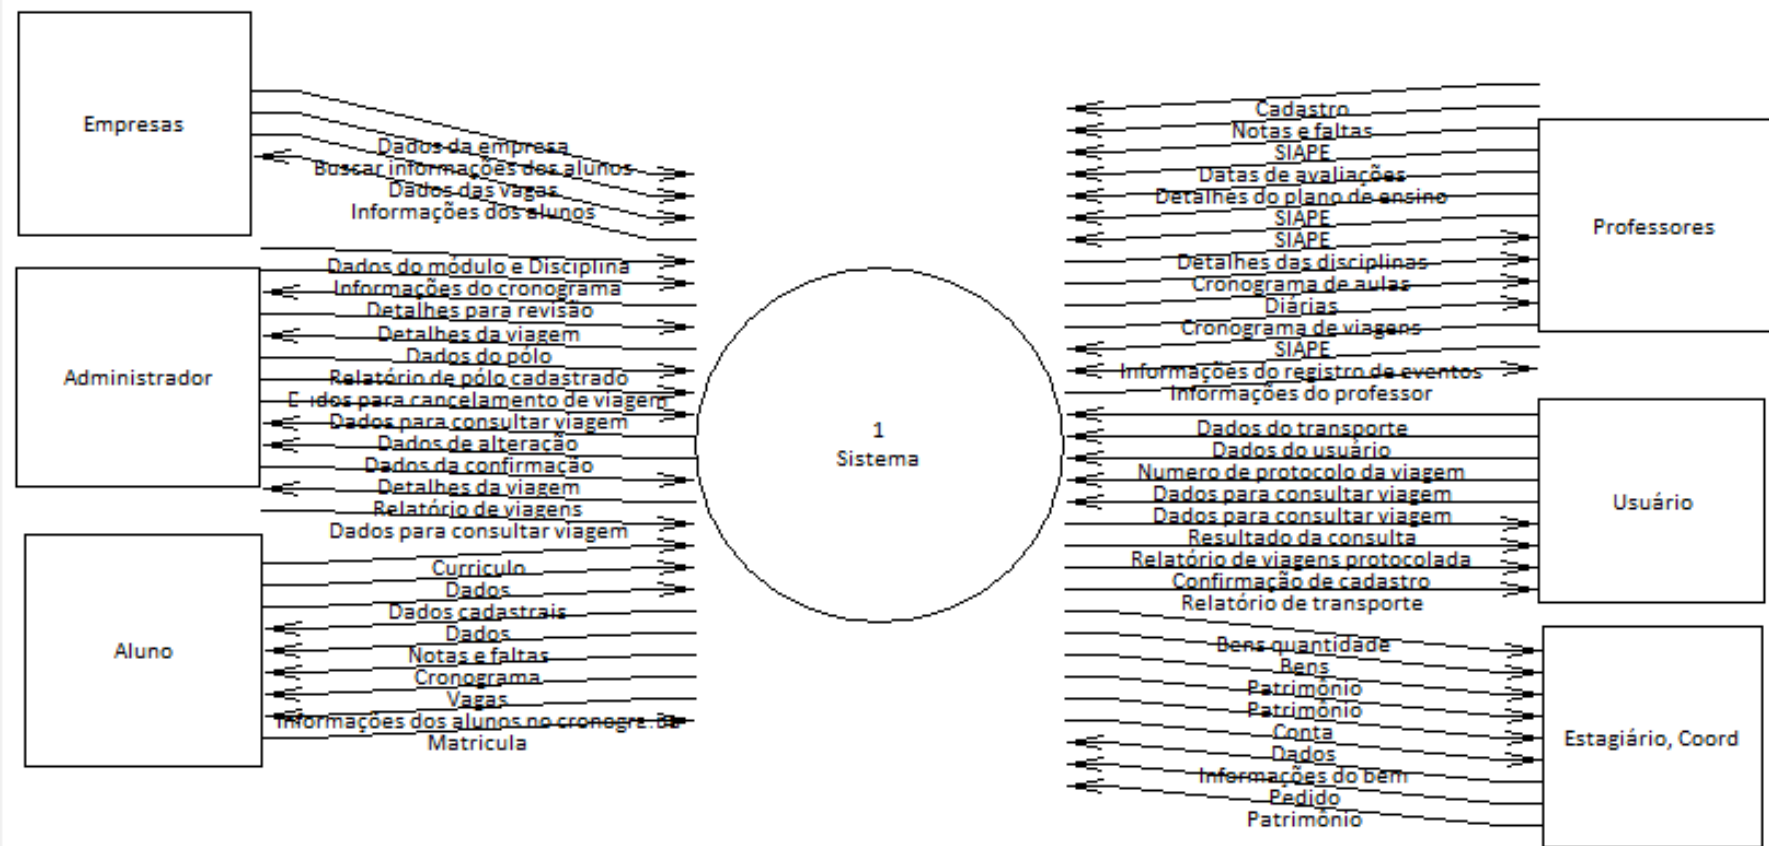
Empresas

Dados da empresa
Buscar informações dos alunos
Dados das vagas
Informações dos alunos

Administrador

Dados do módulo e Disciplina
Informações do cronograma
Detalhes para revisão
Detalhes da viagem
Dados do pólo
Relatório de pólo cadastrado
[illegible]dos para cancelamento de viagem
Dados para consultar viagem
Dados de alteração
Dados da confirmação
Detalhes da viagem
Relatório de viagens
Dados para consultar viagem

Aluno

Curriculo
Dados
Dados cadastrais
Dados
Notas e faltas
Cronograma
Vagas
Informações dos alunos no cronogr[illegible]
Matricula

1
Sistema

Cadastro
Notas e faltas
SIAPE
Datas de avaliações
Detalhes do plano de ensino
SIAPE
SIAPE
Detalhes das disciplinas
Cronograma de aulas
Diárias
Cronograma de viagens
SIAPE
Informações do registro de eventos
Informações do professor

Professores

Dados do transporte
Dados do usuário
Numero de protocolo da viagem
Dados para consultar viagem
Dados para consultar viagem
Resultado da consulta
Relatório de viagens protocolada
Confirmação de cadastro
Relatório de transporte

Usuário

Bens quantidade
Bens
Patrimônio
Patrimônio
Conta
Dados
Informações do bem
Pedido
Patrimônio

Estagiário, Coord